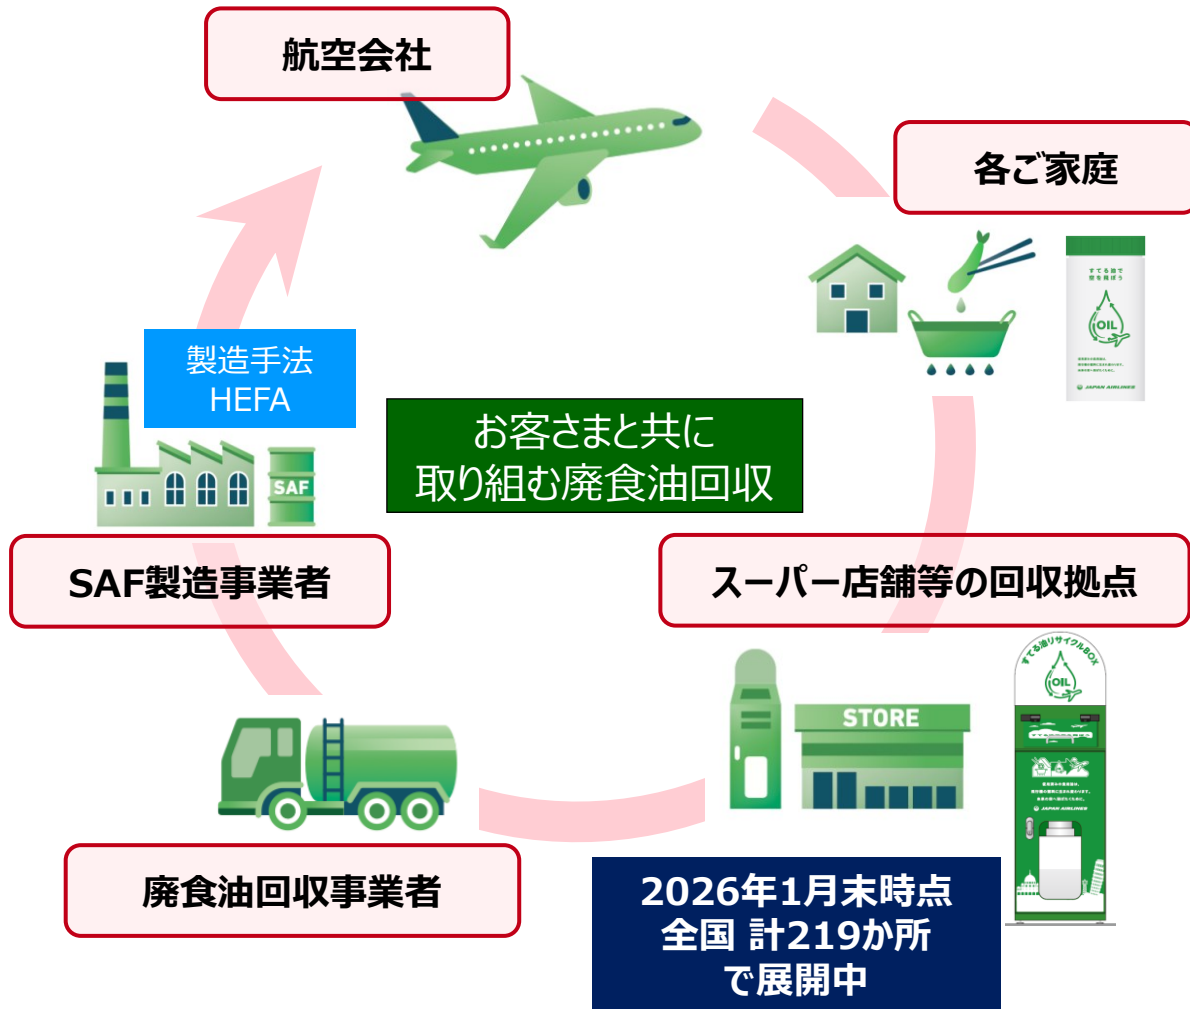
航空会社

各ご家庭

すてる油で
空を飛ぼう

OIL

JAPAN AIRLINES

製造手法
HEFA

お客さまと共に
取り組む廃食油回収

SAF

SAF製造事業者

スーパー店舗等の回収拠点

すてる油リサイクルBOX

OIL

STORE

廃食油回収事業者

2026年1月末時点
全国 計219か所
で展開中